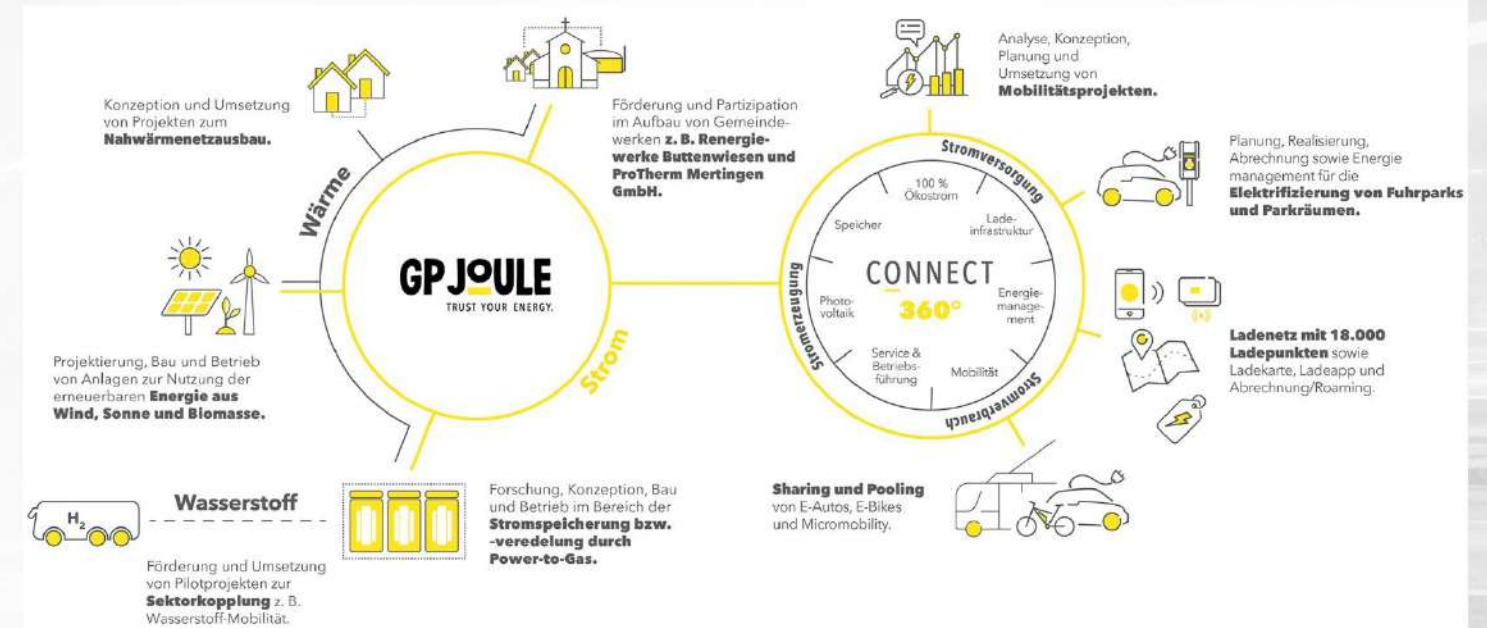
Konzeption und Umsetzung von Projekten zum **Nahwärmenetzausbau.**

Förderung und Partizipation im Aufbau von Gemeindewerken **z. B. Renergiewerke Buttenwiesen und ProTherm Mertingen GmbH.**

Wärme

GP JOULE
TRUST YOUR ENERGY.

Strom

Projektierung, Bau und Betrieb von Anlagen zur Nutzung der erneuerbaren **Energie aus Wind, Sonne und Biomasse.**

$H_2$

Wasserstoff

Förderung und Umsetzung von Pilotprojekten zur **Sektorkopplung** z. B. Wasserstoff-Mobilität.

Forschung, Konzeption, Bau und Betrieb im Bereich der **Stromspeicherung bzw. -veredelung durch Power-to-Gas.**

Analyse, Konzeption, Planung und Umsetzung von **Mobilitätsprojekten.**

Stromversorgung

100 % Ökostrom

Speicher

Ladeinfrastruktur

Stromerzeugung

CONNECT
360°

Photovoltaik

Energiemanagement

Service & Betriebsführung

Mobilität

Stromverbrauch

Planung, Realisierung, Abrechnung sowie Energie management für die **Elektrifizierung von Fuhrparks und Parkräumen.**

**Ladenetz mit 18.000 Ladepunkten** sowie Ladekarte, Ladeapp und Abrechnung/Roaming.

**Sharing und Pooling** von E-Autos, E-Bikes und Micromobility.